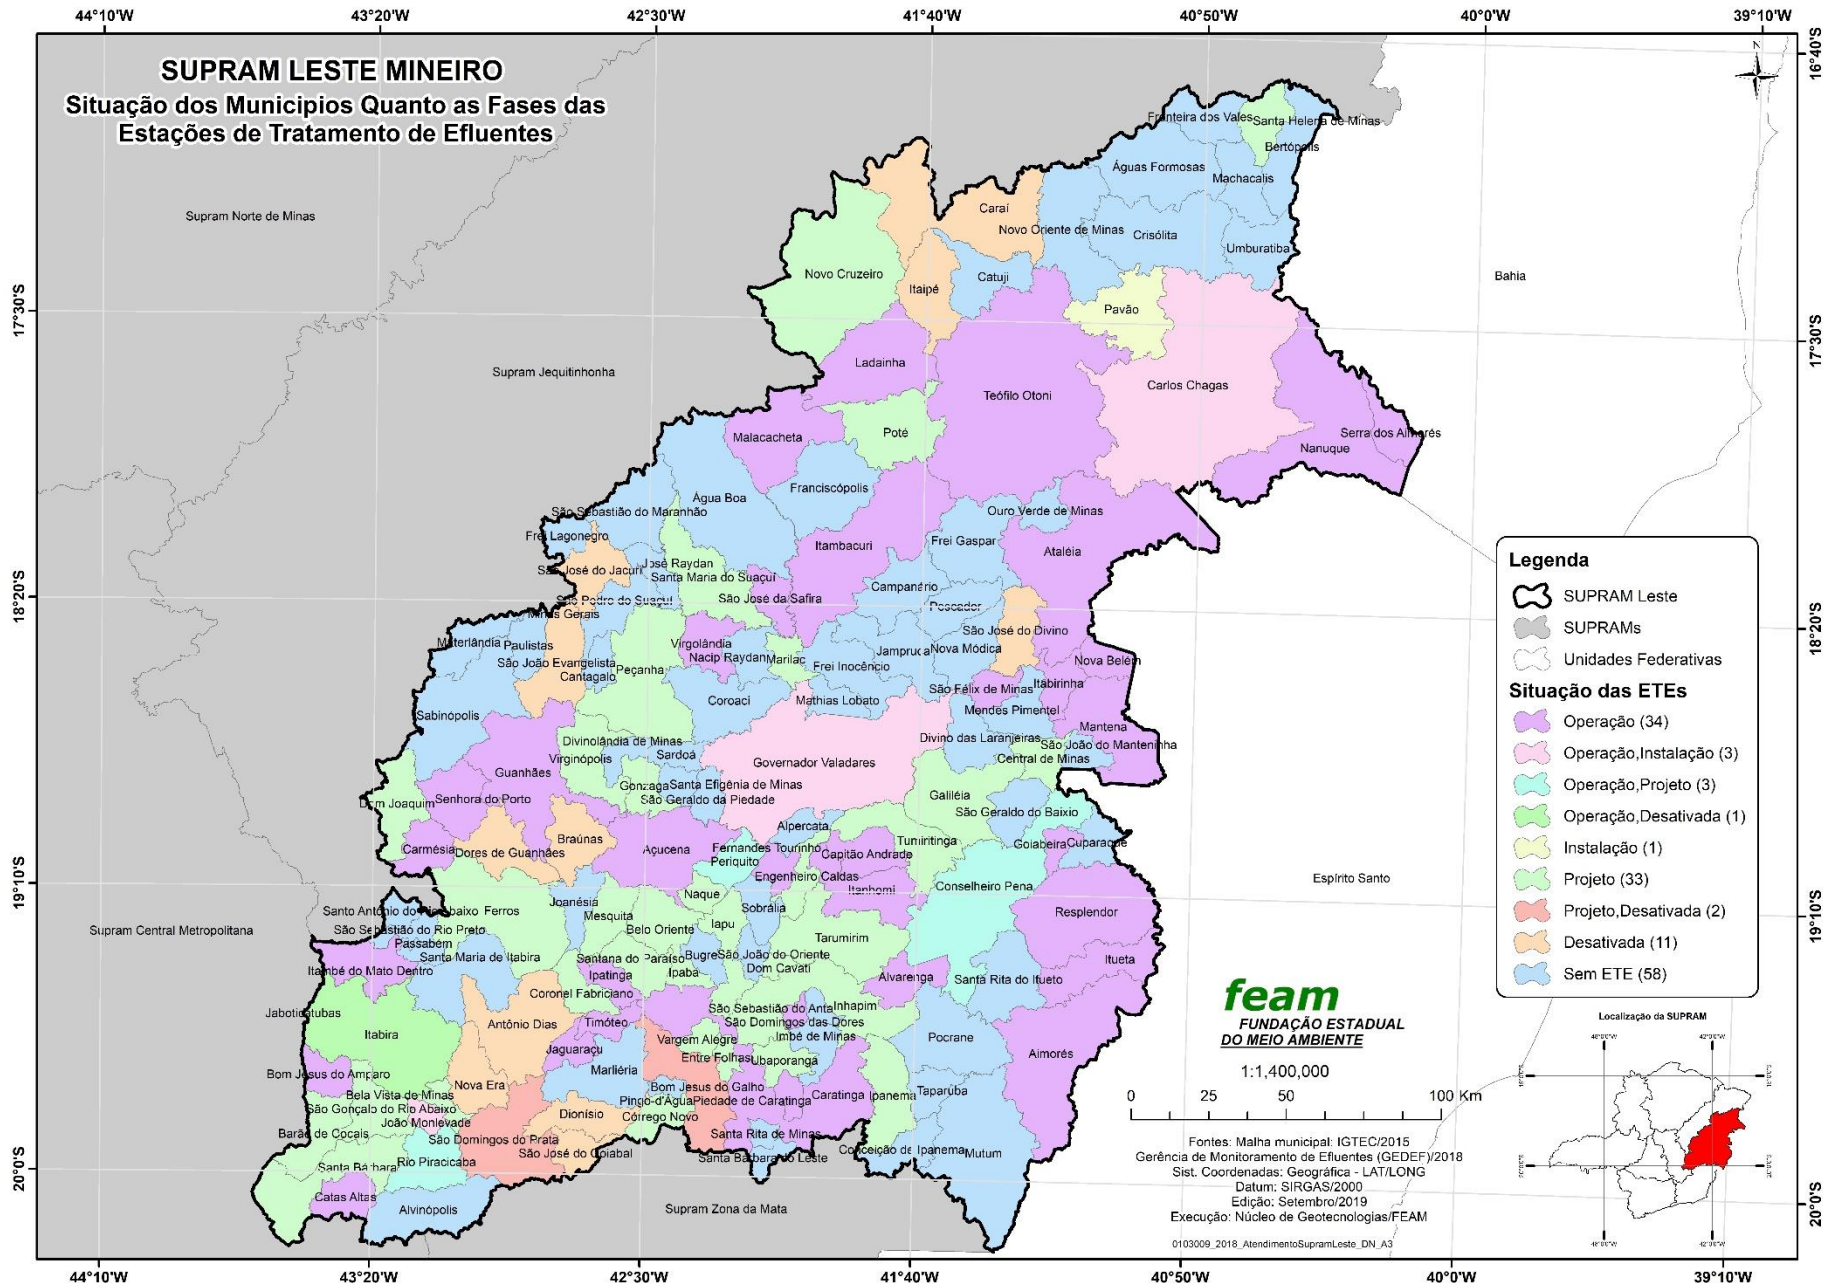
44°10'W 43°20'W 42°30'W 41°40'W 40°50'W 40°0'W 39°10'W

SUPRAM LESTE MINEIRO
Situação dos Municipios Quanto as Fases das Estações de Tratamento de Efluentes

16°40'S 17°30'S 18°20'S 19°10'S 20°0'S

Supram Norte de Minas
Supram Jequitinhonha
Supram Central Metropolitana
Supram Zona da Mata
Bahia
Espírito Santo

Fronteira dos Vales Santa Helena de Minas Bertópolis Águas Formosas Machacalis Caraí Novo Oriente de Minas Crisólita Umburatiba Novo Cruzeiro Itaipé Catuji Pavão Ladainha Teófilo Otoni Carlos Chagas Serra dos Aimorés Nanuque Poté Malacacheta Franciscópolis Água Boa São Sebastião do Maranhão Ouro Verde de Minas Frei Lagonegro Itambacuri Frei Gaspar Ataléia José Raydan São José do Jacuri Santa Maria do Suaçuí São José da Safira Campanário São Pedro do Suaçuí Pescador Minas Gerais São José do Divino Materlândia Paulistas Virgolândia Jampruca Nova Módica Nova Belém São João Evangelista Nacip Raydan Marilac Frei Inocêncio Cantagalo Peçanha Itabirinha São Félix de Minas Coroaci Mathias Lobato Mendes Pimentel Sabinópolis Mantena Divinolândia de Minas Divino das Laranjeiras São João do Manteninha Sardoá Virginópolis Governador Valadares Central de Minas Guanhães Gonzaga Santa Efigênia de Minas São Geraldo da Piedade Dom Joaquim Senhora do Porto Galiléia São Geraldo do Baixio Braúnas Alpercata Tumiritinga Carmésia Dores de Guanhães Açucena Fernandes Tourinho Capitão Andrade Goiabeira Cuparaque Periquito Engenheiro Caldas Itanhomi Conselheiro Pena Naque Joanésia Santo Antônio do Rio Abaixo Ferros Sobrália Resplendor Mesquita São Sebastião do Rio Preto Belo Oriente Iapu Passabém Tarumirim Santa Maria de Itabira Santana do Paraíso Bugre São João do Oriente Itueta Itambé do Mato Dentro Ipatinga Ipaba Dom Cavati Alvarenga Santa Rita do Itueto Coronel Fabriciano Jaboticatubas Inhapim São Sebastião do Anta Itabira Antônio Dias Timóteo São Domingos das Dores Pocrane Imbé de Minas Vargem Alegre Jaguaraçu Entre Folhas Ubaporanga Aimorés Bom Jesus do Amparo Marliéria Nova Era Bom Jesus do Galho Bela Vista de Minas Pingo-d'Água Piedade de Caratinga Caratinga Ipanema Taparuba São Gonçalo do Rio Abaixo Dionísio Córrego Novo João Monlevade Barão de Cocais São Domingos do Prata Santa Rita de Minas São José do Goiabal Conceição de Ipanema Mutum Santa Bárbara Rio Piracicaba Santa Bárbara do Leste Catas Altas Alvinópolis

Legenda
SUPRAM Leste
SUPRAMs
Unidades Federativas
Situação das ETEs
Operação (34)
Operação,Instalação (3)
Operação,Projeto (3)
Operação,Desativada (1)
Instalação (1)
Projeto (33)
Projeto,Desativada (2)
Desativada (11)
Sem ETE (58)

feam
FUNDAÇÃO ESTADUAL DO MEIO AMBIENTE

1:1,400,000
0 25 50 100 Km

Fontes: Malha municipal: IGTEC/2015
Gerência de Monitoramento de Efluentes (GEDEF)/2018
Sist. Coordenadas: Geográfica - LAT/LONG
Datum: SIRGAS/2000
Edição: Setembro/2019
Execução: Núcleo de Geotecnologias/FEAM
0103009_2018_AtendimentoSupramLeste_DN_A3

Localização da SUPRAM

44°10'W 43°20'W 42°30'W 41°40'W 40°50'W 40°0'W 39°10'W